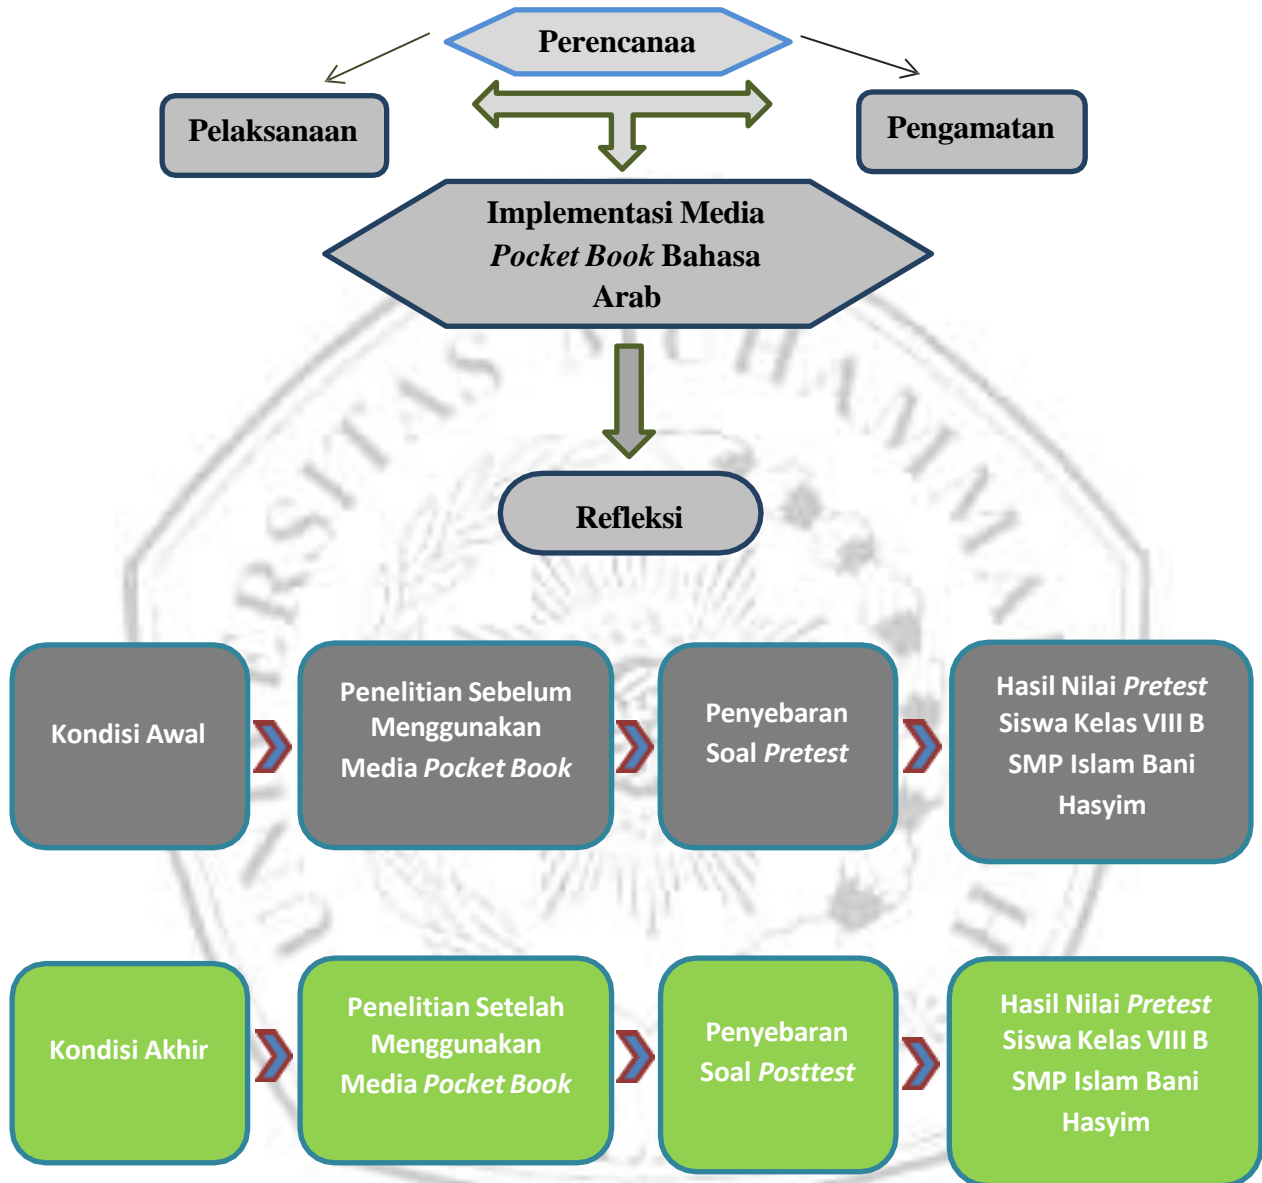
Perencanaa

Pelaksanaan

Pengamatan

Implementasi Media *Pocket Book* Bahasa Arab

Refleksi

Kondisi Awal

Penelitian Sebelum Menggunakan Media *Pocket Book*

Penyebaran Soal *Pretest*

Hasil Nilai *Pretest* Siswa Kelas VIII B SMP Islam Bani Hasyim

Kondisi Akhir

Penelitian Setelah Menggunakan Media *Pocket Book*

Penyebaran Soal *Posttest*

Hasil Nilai *Pretest* Siswa Kelas VIII B SMP Islam Bani Hasyim